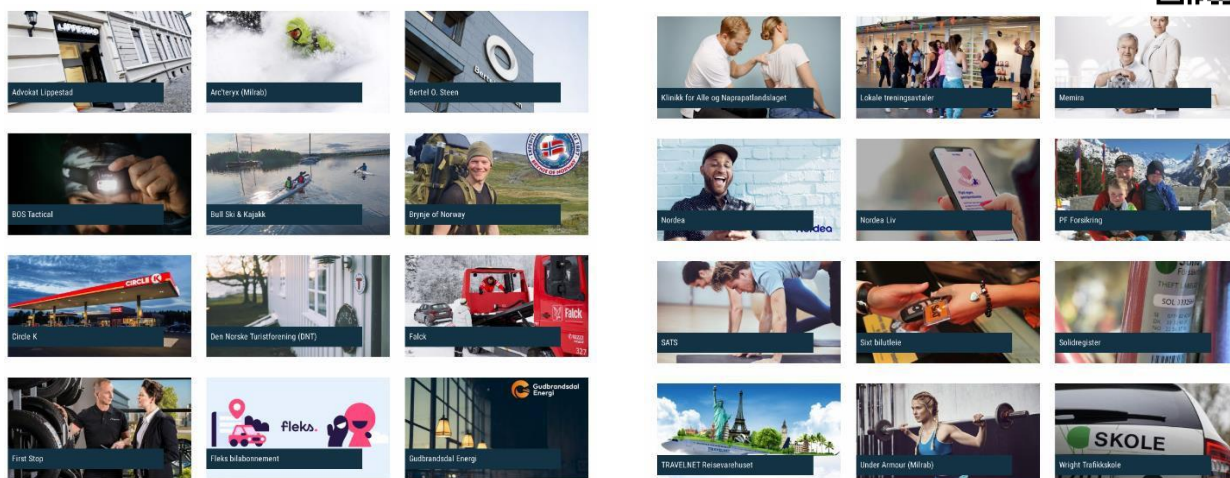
Advokat Lippestad

Arc'teryx (Milrab)

Bertel O. Steen

BOS Tactical

Bull Ski & Kajakk

Brynje of Norway

Circle K

Den Norske Turistforening (DNT)

Falck

First Stop

fleks.

Fleks bilabonnement

Gudbrandsdal Energi

Gudbrandsdal Energi

Klinikk for Alle og Naprapatlandslaget

Lokale treningsavtaler

Memira

Nordea

Nordea Liv

PF Forsikring

SATS

Sixt bilutleie

Solidregister

TRAVELNET Reisevarehuset

Under Armour (Milrab)

SKOLE

Wright Trafikkskole